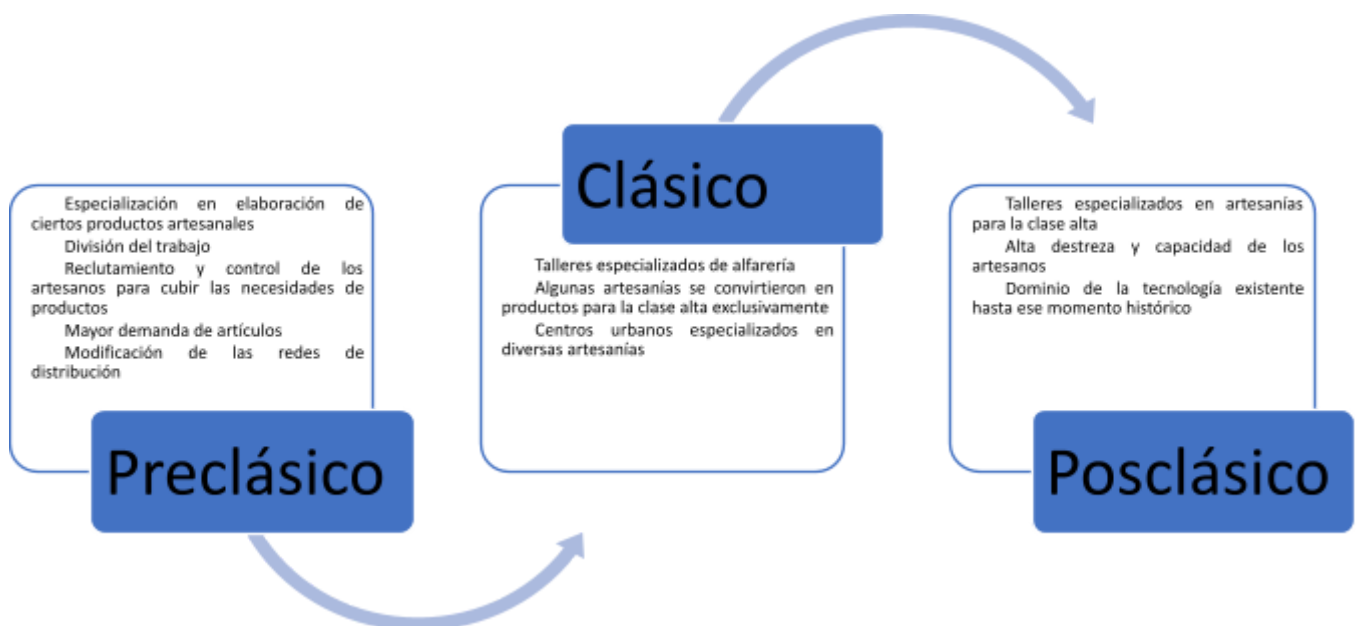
Especialización en elaboración de ciertos productos artesanales

División del trabajo

Reclutamiento y control de los artesanos para cubir las necesidades de productos

Mayor demanda de artículos

Modificación de las redes de distribución

Preclásico

Clásico

Talleres especializados de alfarería

Algunas artesanías se convirtieron en productos para la clase alta exclusivamente

Centros urbanos especializados en diversas artesanías

Talleres especializados en artesanías para la clase alta

Alta destreza y capacidad de los artesanos

Dominio de la tecnología existente hasta ese momento histórico

Posclásico